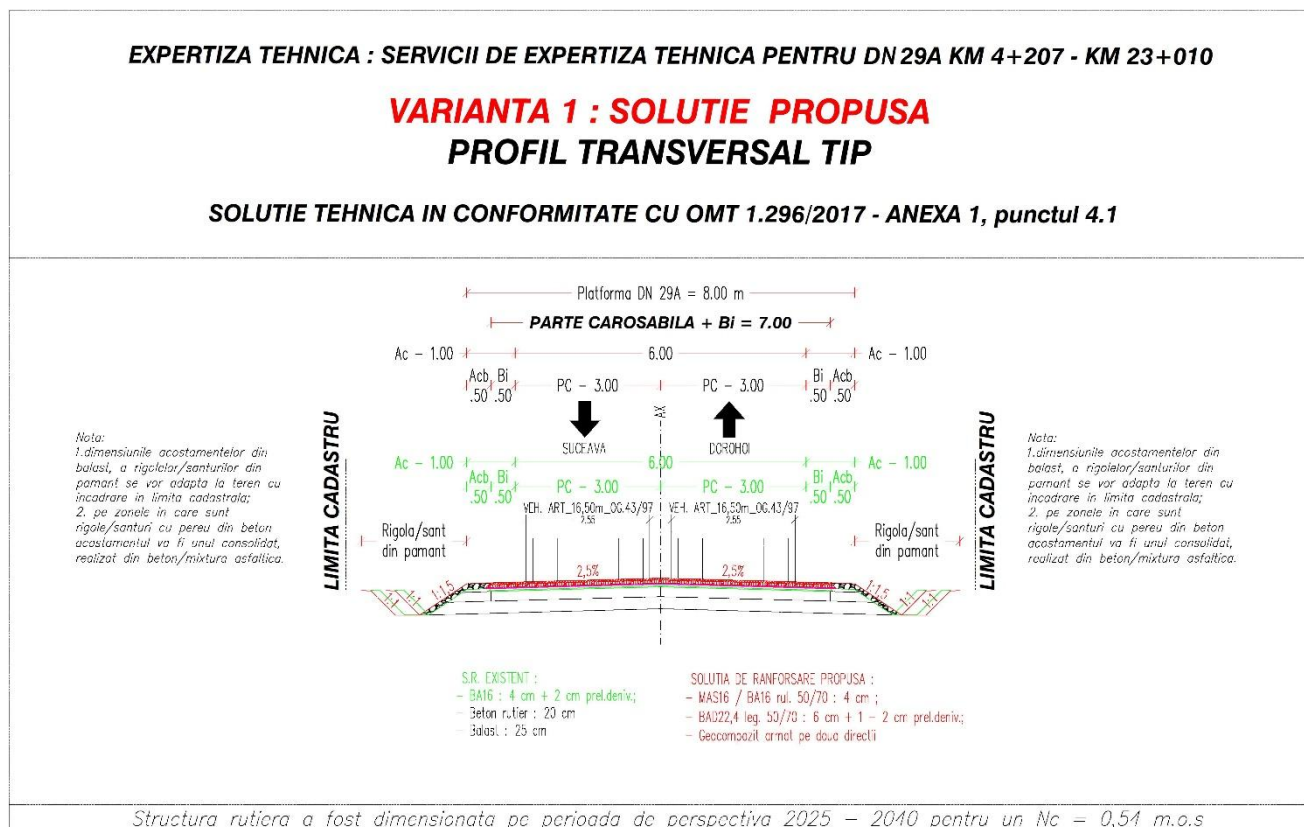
EXPERTIZA TEHNICA : SERVICII DE EXPERTIZA TEHNICA PENTRU DN 29A KM 4+207 - KM 23+010

VARIANTA 1 : SOLUTIE PROPUSA
PROFIL TRANSVERSAL TIP

SOLUTIE TEHNICA IN CONFORMITATE CU OMT 1.296/2017 - ANEXA 1, punctul 4.1

Platforma DN 29A = 8.00 m

PARTE CAROSABILA + Bi = 7.00

Ac - 1.00 6.00 Ac - 1.00

Acb .50 Bi .50 PC - 3.00 PC - 3.00 Bi .50 Acb .50

AX

SUCEAVA DOROHOI

Ac - 1.00 6.00 Ac - 1.00

Acb .50 Bi .50 PC - 3.00 PC - 3.00 Bi .50 Acb .50

VEH. ART_16,50m_OG.43/97 2.55 VEH. ART_16,50m_OG.43/97 2.55

LIMITA CADASTRU

Nota:
1.dimensiunile acostamentelor din balast, a rigolelor/santurilor din pamant se vor adapta la teren cu incadrare in limita cadastrala;
2. pe zonele in care sunt rigole/santuri cu pereu din beton acostamentul va fi unul consolidat, realizat din beton/mixtura asfaltica.

Rigola/sant din pamant

2.5% 2.5%

1:1.5 1:1 1:1.5 1:1

Rigola/sant din pamant

LIMITA CADASTRU

Nota:
1.dimensiunile acostamentelor din balast, a rigolelor/santurilor din pamant se vor adapta la teren cu incadrare in limita cadastrala;
2. pe zonele in care sunt rigole/santuri cu pereu din beton acostamentul va fi unul consolidat, realizat din beton/mixtura asfaltica.

S.R. EXISTENT :
- BA16 : 4 cm + 2 cm prel.deniv.;
- Beton rutier : 20 cm
- Balast : 25 cm

SOLUTIA DE RANFORSARE PROPUSA :
- MAS16 / BA16 rul. 50/70 : 4 cm ;
- BAD22,4 leg. 50/70 : 6 cm + 1 - 2 cm prel.deniv.;
- Geocompozit armat pe doua directii

Structura rutiera a fost dimensionata pe perioada de perspectiva 2025 - 2040 pentru un Nc = 0,54 m.o.s